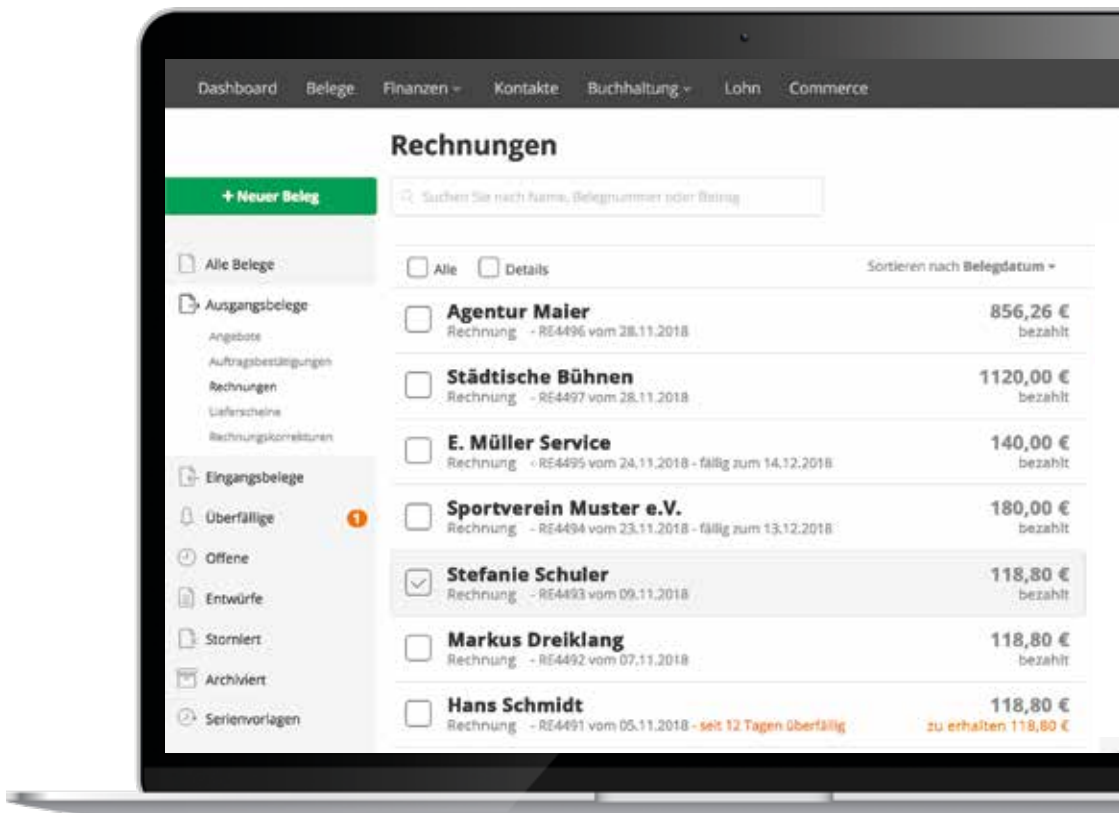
Dashboard Belege Finanzen Kontakte Buchhaltung Lohn Commerce

Rechnungen

+ Neuer Beleg

Suchen Sie nach Name, Belegnummer oder Betrag

Alle Belege
Ausgangsbelege
Angebote
Auftragsbestätigungen
Rechnungen
Lieferscheine
Rechnungskorrekturen
Eingangsbelege
Überfällige 1
Offene
Entwürfe
Storniert
Archiviert
Serienvorlagen

Alle Details

Sortieren nach Belegdatum

Agentur Maier
Rechnung - RE4496 vom 28.11.2018
856,26 €
bezahlt

Städtische Bühnen
Rechnung - RE4497 vom 28.11.2018
1120,00 €
bezahlt

E. Müller Service
Rechnung - RE4495 vom 24.11.2018 - fällig zum 14.12.2018
140,00 €
bezahlt

Sportverein Muster e.V.
Rechnung - RE4494 vom 23.11.2018 - fällig zum 13.12.2018
180,00 €
bezahlt

Stefanie Schuler
Rechnung - RE4493 vom 09.11.2018
118,80 €
bezahlt

Markus Dreiklang
Rechnung - RE4492 vom 07.11.2018
118,80 €
bezahlt

Hans Schmidt
Rechnung - RE4491 vom 05.11.2018 - seit 12 Tagen überfällig
118,80 €
zu erhalten 118,80 €